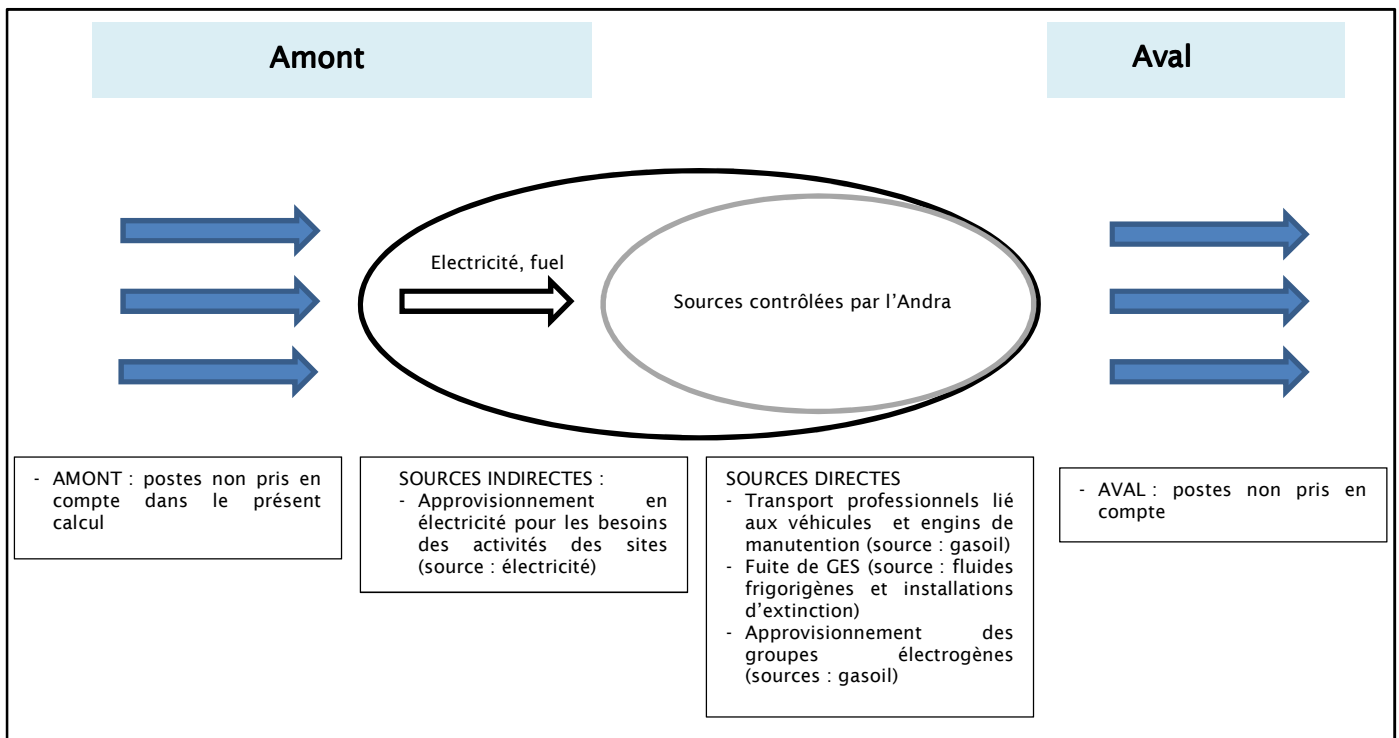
Amont

Aval

Electricité, fuel

Sources contrôlées par l'Andra

- AMONT : postes non pris en compte dans le présent calcul

SOURCES INDIRECTES :
- Approvisionnement en électricité pour les besoins des activités des sites (source : électricité)

SOURCES DIRECTES
- Transport professionnels lié aux véhicules et engins de manutention (source : gasoil)
- Fuite de GES (source : fluides frigorigènes et installations d'extinction)
- Approvisionnement des groupes électrogènes (sources : gasoil)

- AVAL : postes non pris en compte